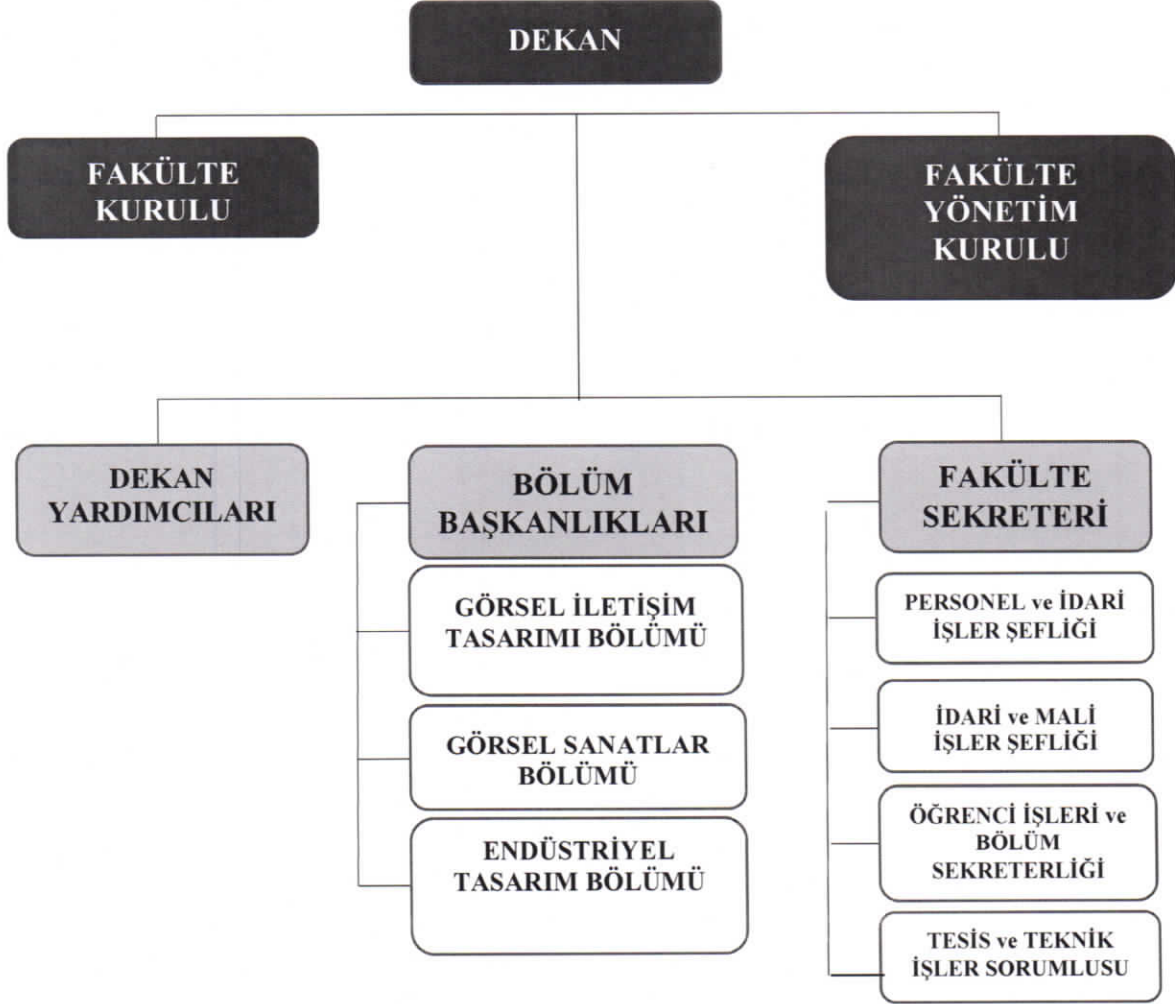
DEKAN

FAKÜLTE KURULU

FAKÜLTE YÖNETİM KURULU

DEKAN YARDIMCILARI

BÖLÜM BAŞKANLIKLARI

GÖRSEL İLETİŞİM TASARIMI BÖLÜMÜ

GÖRSEL SANATLAR BÖLÜMÜ

ENDÜSTRİYEL TASARIM BÖLÜMÜ

FAKÜLTE SEKRETERİ

PERSONEL ve İDARİ İŞLER ŞEFLİĞİ

İDARİ ve MALİ İŞLER ŞEFLİĞİ

ÖĞRENCİ İŞLERİ ve BÖLÜM SEKRETERLİĞİ

TESİS ve TEKNİK İŞLER SORUMLUSU